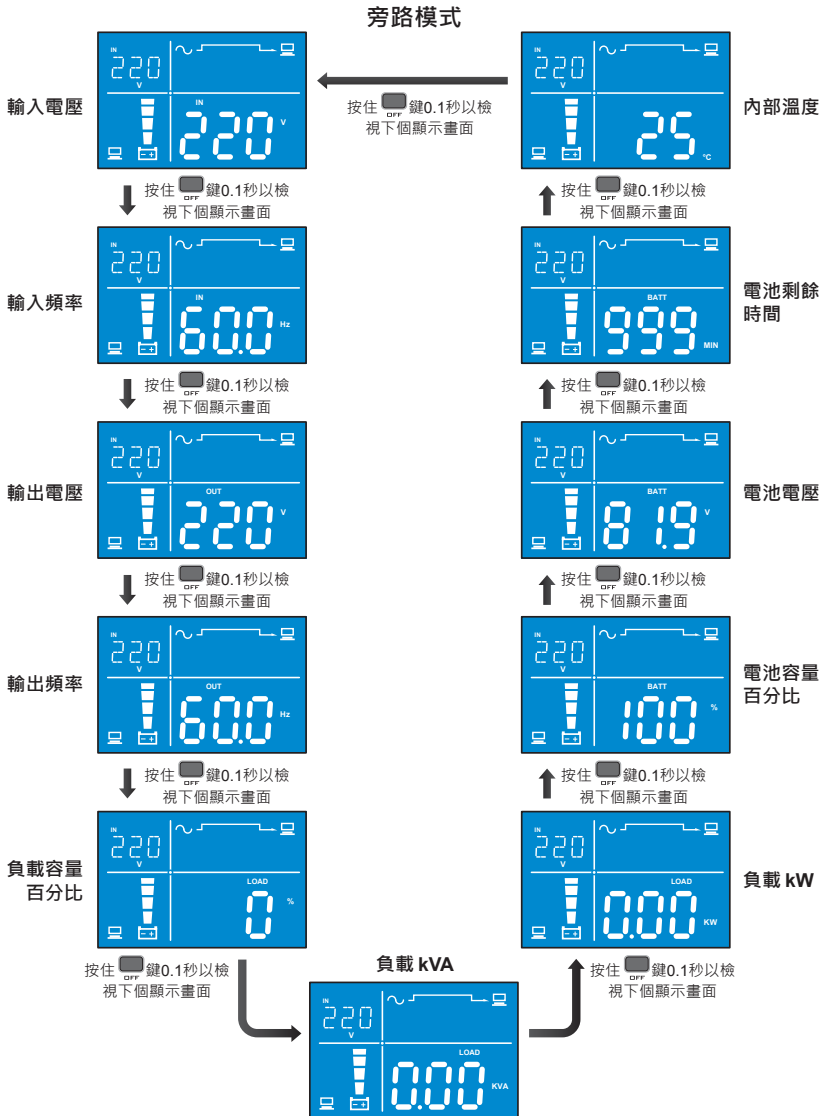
旁路模式

IN
220
V
IN
220 V
輸入電壓

按住 OFF 鍵0.1秒以檢視下個顯示畫面

IN
220
V
IN
60.0 Hz
輸入頻率

按住 OFF 鍵0.1秒以檢視下個顯示畫面

IN
220
V
OUT
220 V
輸出電壓

按住 OFF 鍵0.1秒以檢視下個顯示畫面

IN
220
V
OUT
60.0 Hz
輸出頻率

按住 OFF 鍵0.1秒以檢視下個顯示畫面

IN
220
V
LOAD
0 %
負載容量百分比

按住 OFF 鍵0.1秒以檢視下個顯示畫面

負載 kVA
IN
220
V
LOAD
0.00 KVA

按住 OFF 鍵0.1秒以檢視下個顯示畫面

IN
220
V
LOAD
0.00 KW
負載 kW

按住 OFF 鍵0.1秒以檢視下個顯示畫面

IN
220
V
BATT
100 %
電池容量百分比

按住 OFF 鍵0.1秒以檢視下個顯示畫面

IN
220
V
BATT
81.9 V
電池電壓

按住 OFF 鍵0.1秒以檢視下個顯示畫面

IN
220
V
BATT
999 MIN
電池剩餘時間

按住 OFF 鍵0.1秒以檢視下個顯示畫面

IN
220
V
25 °C
內部溫度

按住 OFF 鍵0.1秒以檢視下個顯示畫面